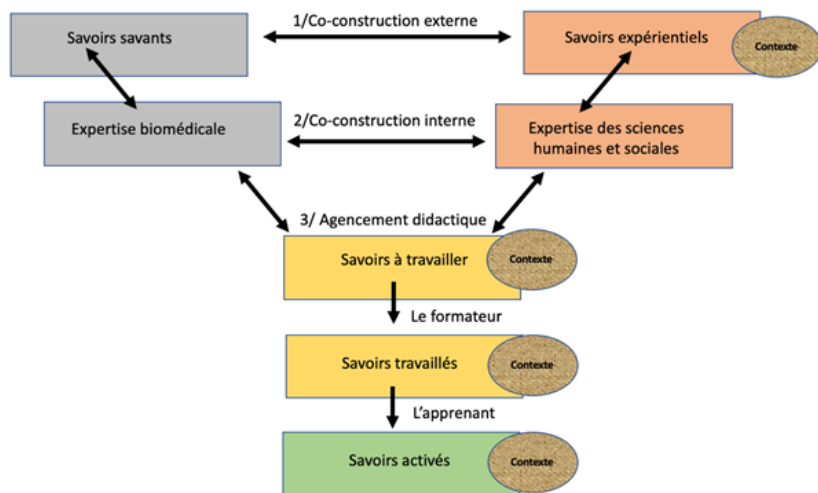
Savoirs savants

1/Co-construction externe

Savoirs expérientiels

Contexte

Expertise biomédicale

2/Co-construction interne

Expertise des sciences humaines et sociales

3/ Agencement didactique

Savoirs à travailler

Contexte

Le formateur

Savoirs travaillés

Contexte

L'apprenant

Savoirs activés

Contexte